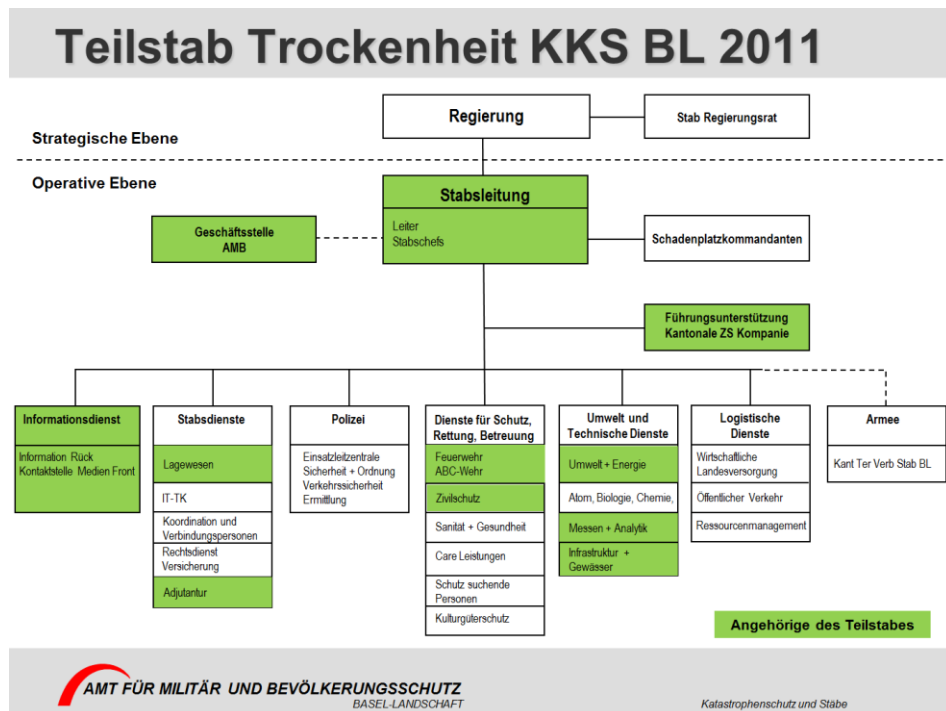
Teilstab Trockenheit KKS BL 2011

Regierung

Stab Regierungsrat

Strategische Ebene

Operative Ebene

Stabsleitung

Leiter
Stabschefs

Geschäftsstelle AMB

Schadenplatzkommandanten

Führungsunterstützung
Kantonale ZS Kompanie

Informationsdienst

Information Rück
Kontaktstelle Medien Front

Stabsdienste

Lagewesen

IT-TK

Koordination und Verbindungspersonen

Rechtsdienst
Versicherung

Adjutantur

Polizei

Einsatzleitzentrale
Sicherheit + Ordnung
Verkehrssicherheit
Ermittlung

Dienste für Schutz, Rettung, Betreuung

Feuerwehr
ABC-Wehr

Zivilschutz

Sanität + Gesundheit

Care Leistungen

Schutz suchende Personen

Kulturgüterschutz

Umwelt und Technische Dienste

Umwelt + Energie

Atom, Biologie, Chemie,

Messen + Analytik

Infrastruktur + Gewässer

Logistische Dienste

Wirtschaftliche Landesversorgung

Öffentlicher Verkehr

Ressourcenmanagement

Armee

Kant Ter Verb Stab BL

Angehörige des Teilstabes

AMT FÜR MILITÄR UND BEVÖLKERUNGSSCHUTZ
BASEL-LANDSCHAFT

Katastrophenschutz und Stäbe